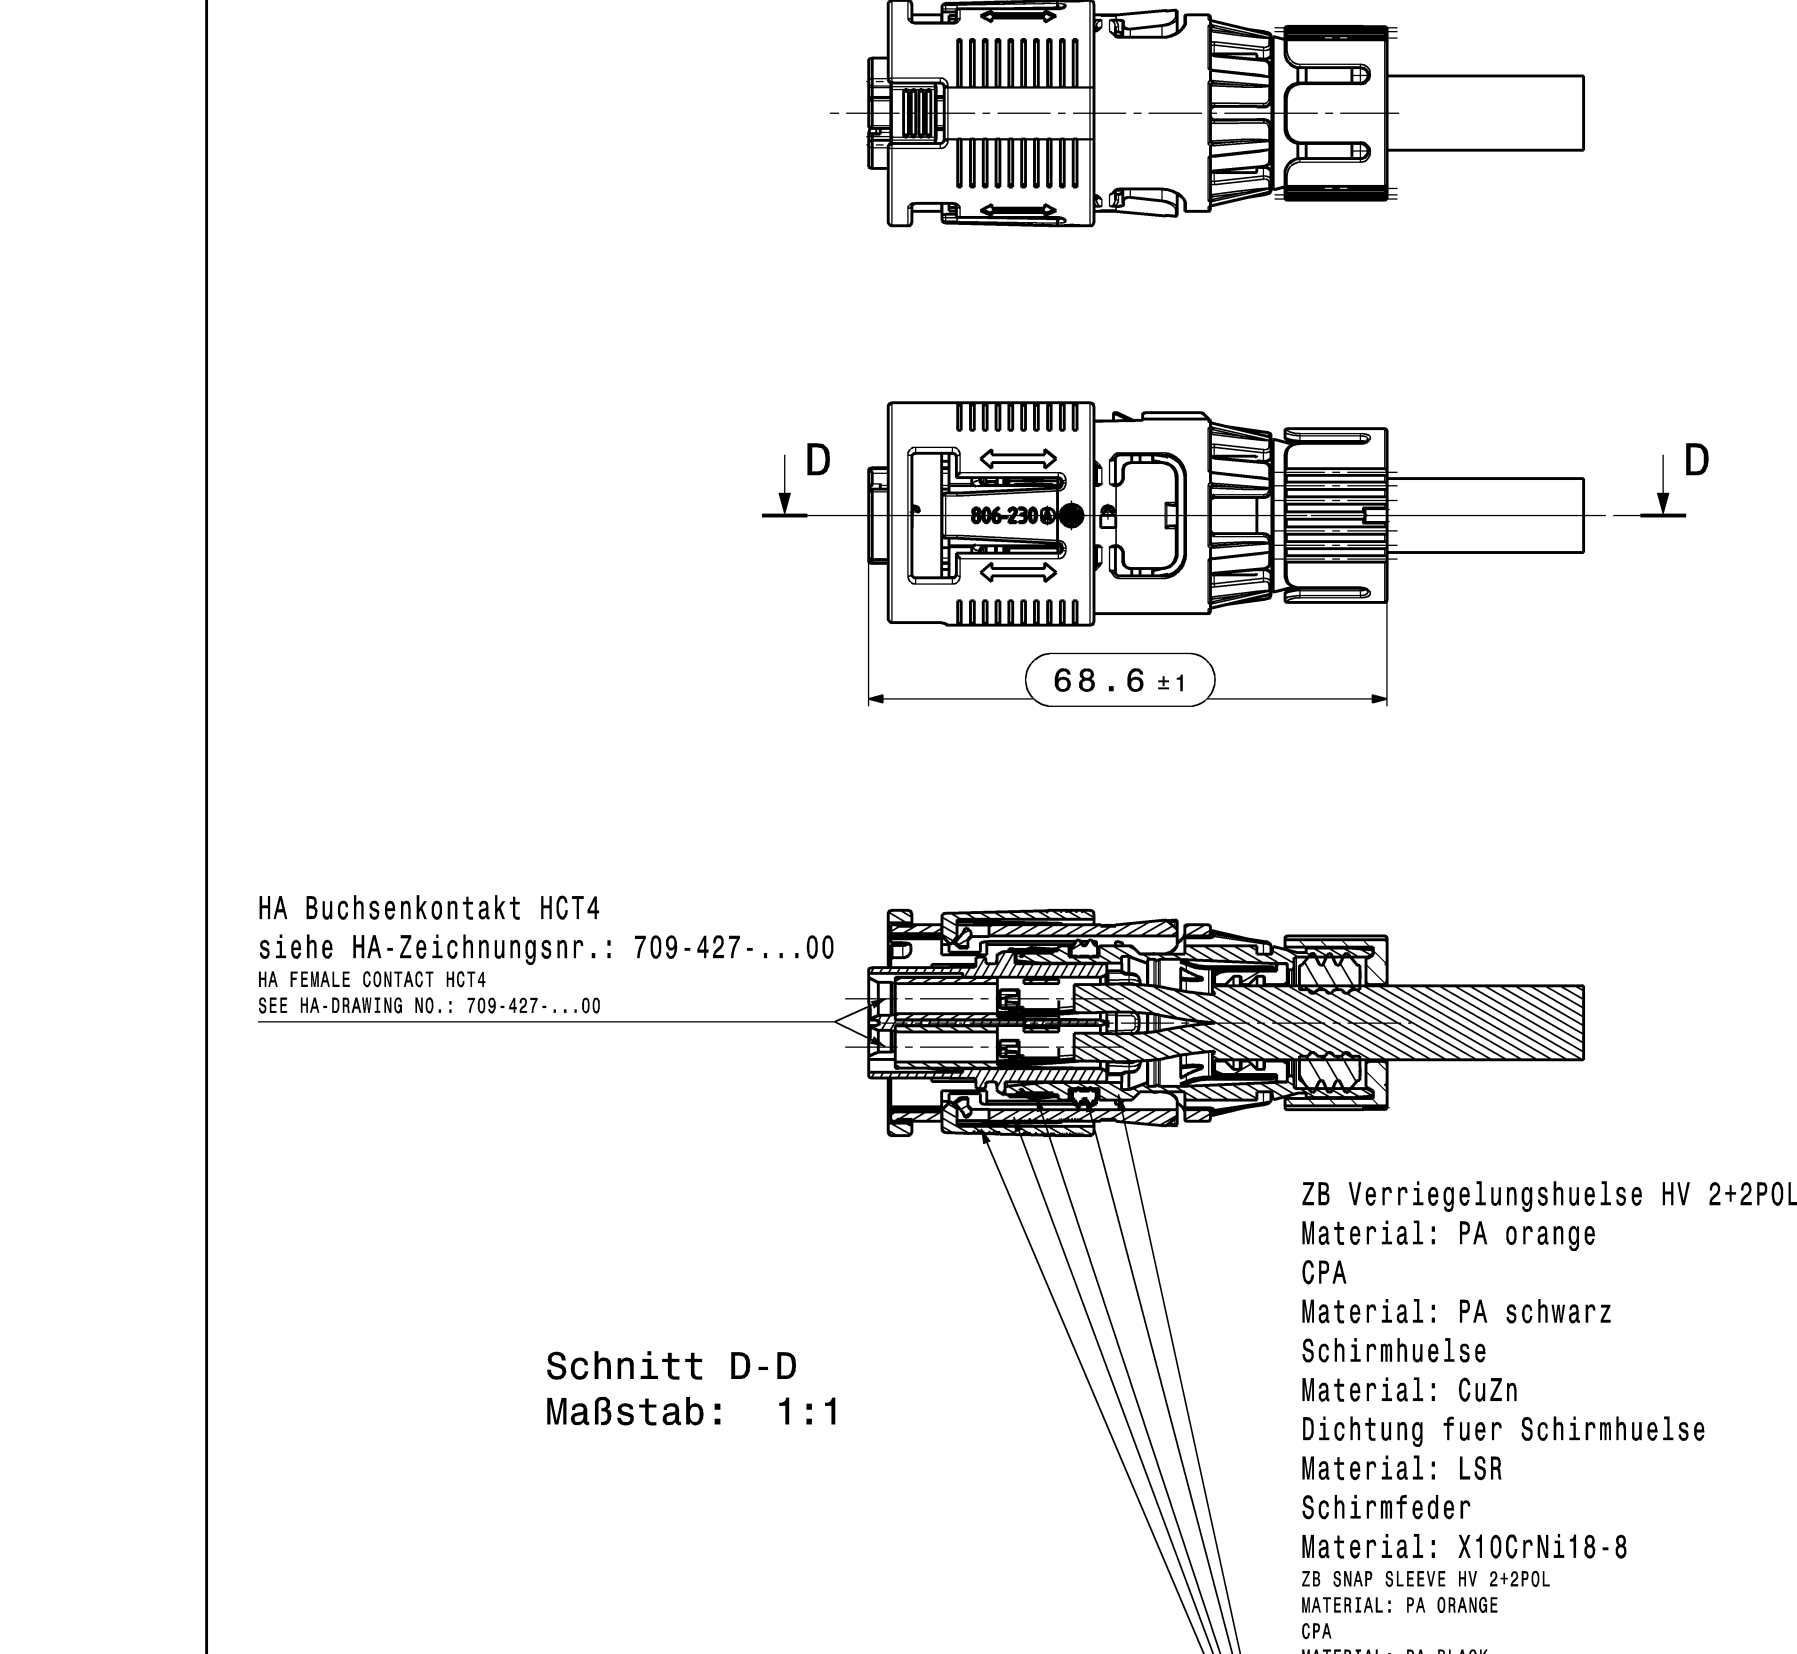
D

D

806-230

68.6 ±1

HA Buchsenkontakt HCT4
siehe HA-Zeichnungsnr.: 709-427-...00
HA FEMALE CONTACT HCT4
SEE HA-DRAWING NO.: 709-427-...00

Schnitt D-D
Maßstab: 1:1

ZB Verriegelungshuelse HV 2+2POL
Material: PA orange
CPA
Material: PA schwarz
Schirmhuelse
Material: CuZn
Dichtung fuer Schirmhuelse
Material: LSR
Schirmfeder
Material: X10CrNi18-8
ZB SNAP SLEEVE HV 2+2POL
MATERIAL: PA ORANGE
CPA
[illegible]